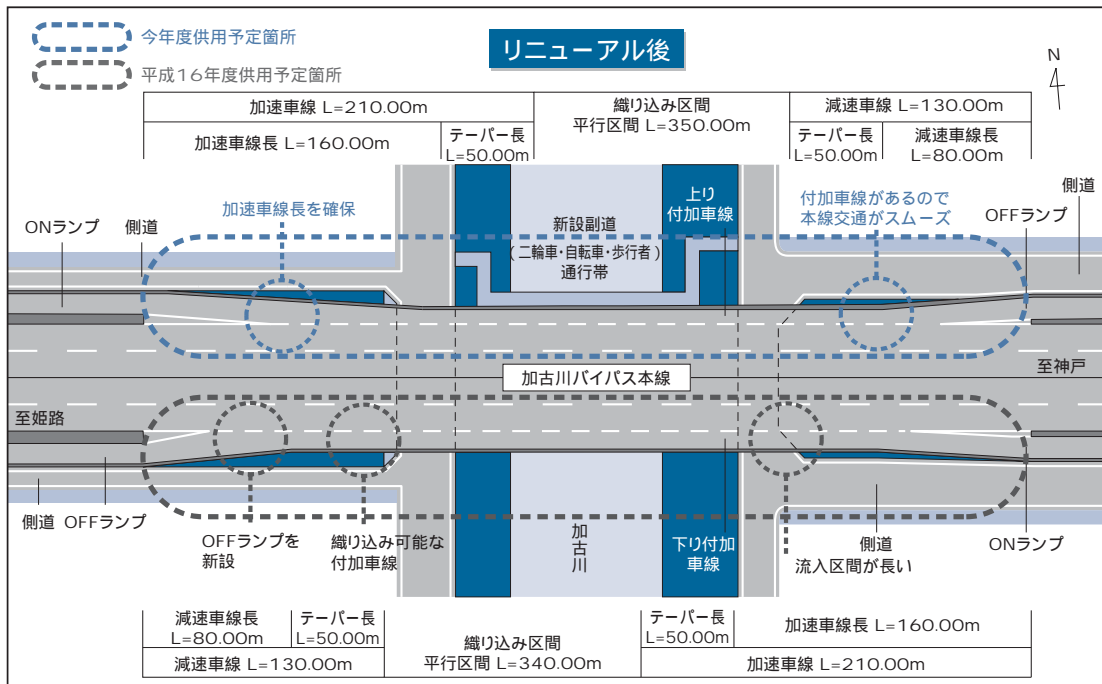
今年度供用予定箇所

平成16年度供用予定箇所

リニューアル後

N

| 加速車線 L=210.00m | | 織り込み区間 平行区間 L=350.00m | 減速車線 L=130.00m | |
|---|---|---|---|---|
| 加速車線長 L=160.00m | テーパー長 L=50.00m | | テーパー長 L=50.00m | 減速車線長 L=80.00m |

加速車線長を確保

ONランプ

側道

新設副道 (二輪車・自転車・歩行者) 通行帯

上り付加車線

付加車線があるので本線交通がスムーズ

側道

OFFランプ

加古川バイパス本線

至神戸

至姫路

側道 OFFランプ

OFFランプを新設

織り込み可能な付加車線

加古川

下り付加車線

側道 流入区間が長い

ONランプ

| 減速車線長 L=80.00m | テーパー長 L=50.00m | 織り込み区間 平行区間 L=340.00m | テーパー長 L=50.00m | 加速車線長 L=160.00m |
|---|---|---|---|---|
| 減速車線 L=130.00m | | | 加速車線 L=210.00m | |